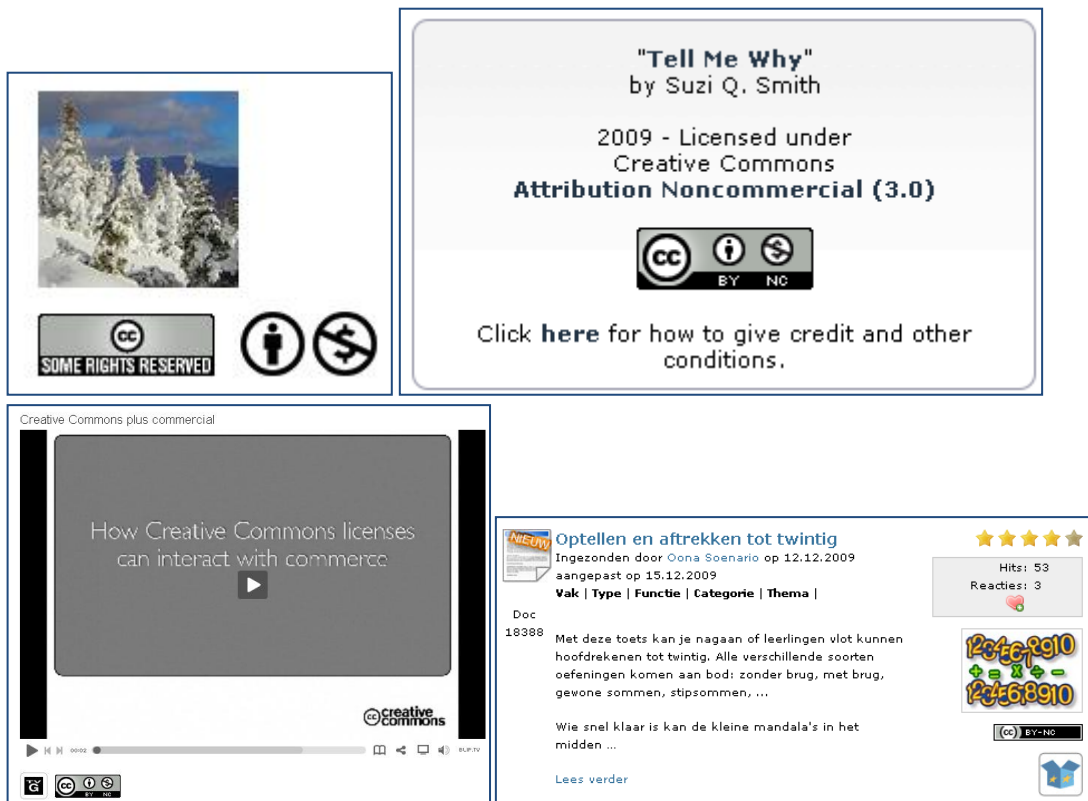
cc SOME RIGHTS RESERVED

"Tell Me Why"
by Suzi Q. Smith

2009 - Licensed under
Creative Commons
Attribution Noncommercial (3.0)

cc BY NC

Click here for how to give credit and other conditions.

Creative Commons plus commercial

How Creative Commons licenses can interact with commerce

cc creative commons

00:02

blip.tv

cc BY NC

NIEUW

Optellen en aftrekken tot twintig

Ingezonden door Oona Soenario op 12.12.2009
aangepast op 15.12.2009

Vak | Type | Functie | Categorie | Thema |

Doc 18388

Met deze toets kan je nagaan of leerlingen vlot kunnen hoofdrekenen tot twintig. Alle verschillende soorten oefeningen komen aan bod: zonder brug, met brug, gewone sommen, stipsommen, ...

Wie snel klaar is kan de kleine mandala's in het midden ...

Lees verder

Hits: 53
Reacties: 3

12345678910
+ = x ÷ -
12345678910

cc BY-NC